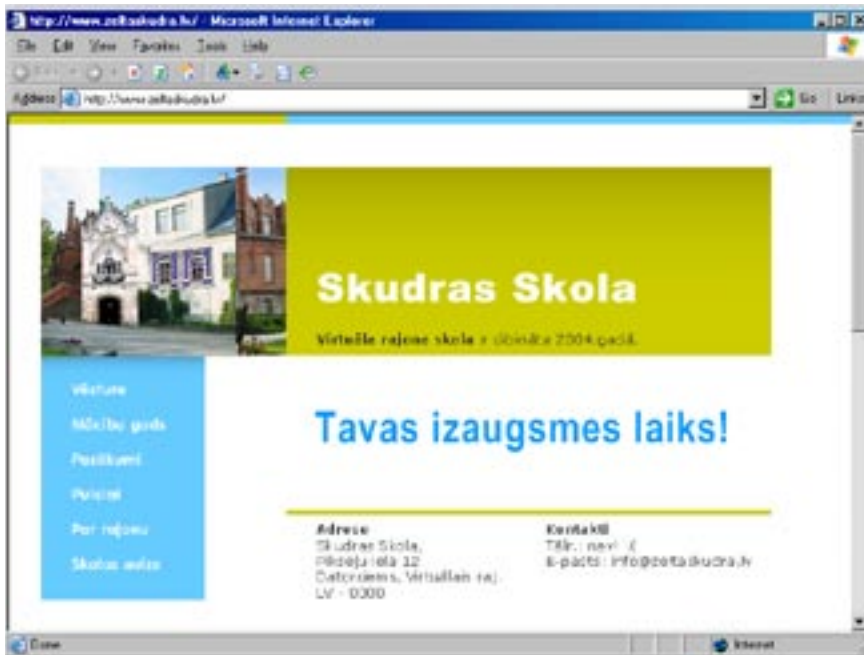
http://www.zeltaskudra.lv/ - Microsoft Internet Explorer

File Edit View Favorites Tools Help

Address http://www.zeltaskudra.lv/ Go Links

Skudras Skola

Virtuāla rajona skola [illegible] 2004.gadā.

Vēsture

Mācību gads

Pasākumi

Pulciņi

Par rajonu

Skolas avīze

Tavas izaugsmes laiks!

Adrese
Skudras Skola,
Pilsoņu iela 12
Datorciems, Virtuālais raj.
LV - 0000

Kontakti
Tālr.: nav! :(
E-pasts: info@zeltaskudra.lv

Done

Internet